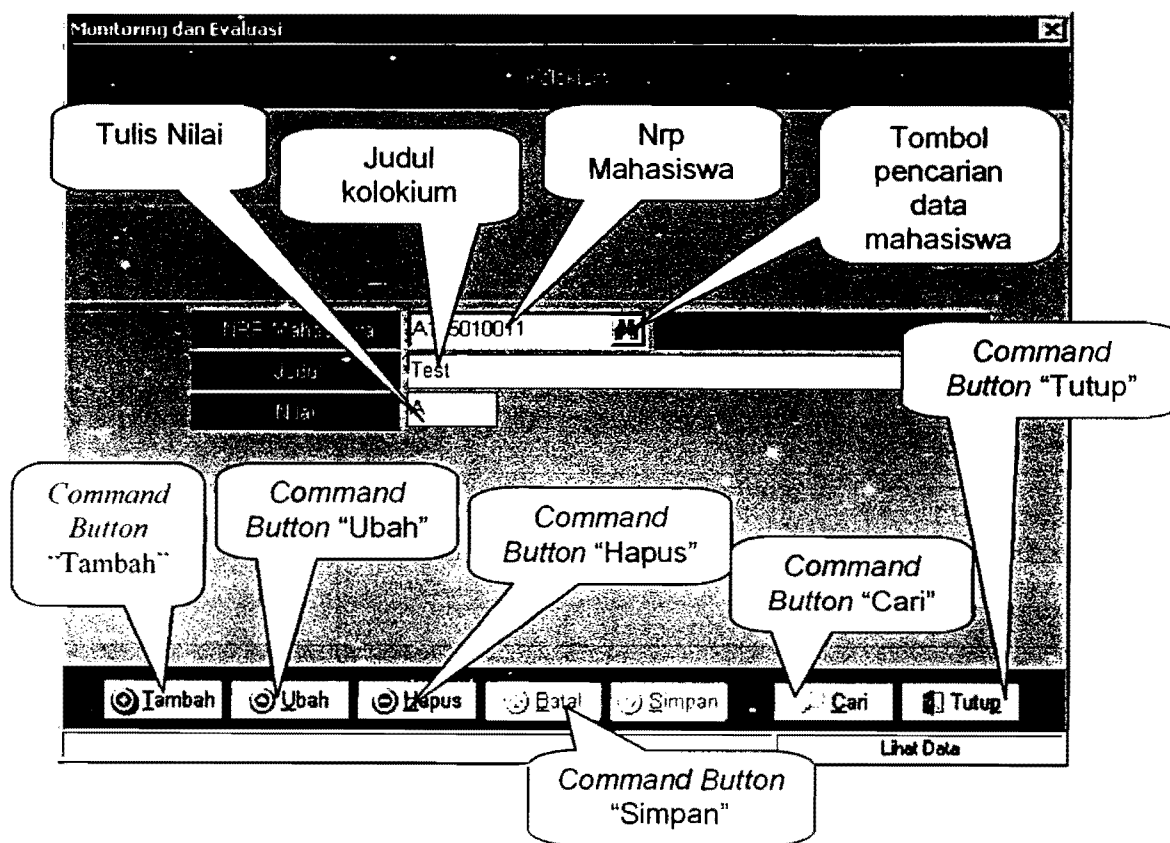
Monitoring dan Evaluasi

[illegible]

Tulis Nilai

Judul kolokium

Nrp Mahasiswa

Tombol pencarian data mahasiswa

NRP Mahasiswa | A1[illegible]5010011

Judul | Test

Nilai | A

*Command Button* "Tutup"

*Command Button* "Tambah"

*Command Button* "Ubah"

*Command Button* "Hapus"

*Command Button* "Cari"

Tambah  Ubah  Hapus  Batal  Simpan  Cari  Tutup

Lihat Data

*Command Button* "Simpan"